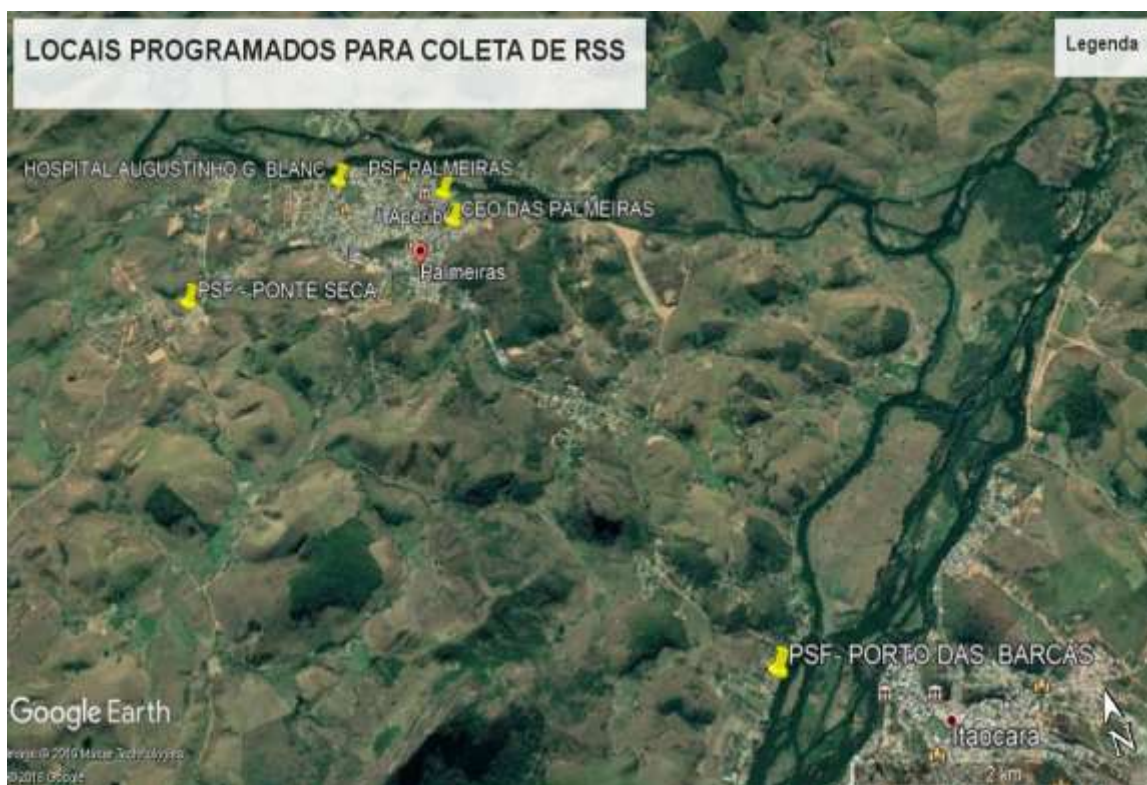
LOCAIS PROGRAMADOS PARA COLETA DE RSS

Legenda

HOSPITAL AUGUSTINHO G. BLANC

PSF PALMEIRAS

CEO DAS PALMEIRAS

Palmeiras

PSF - PONTE SECA

PSF - PORTO DAS BARCAS

Itaocara

2 km

Google Earth

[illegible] © 2019 Maxar Technologies
© 2018 Google